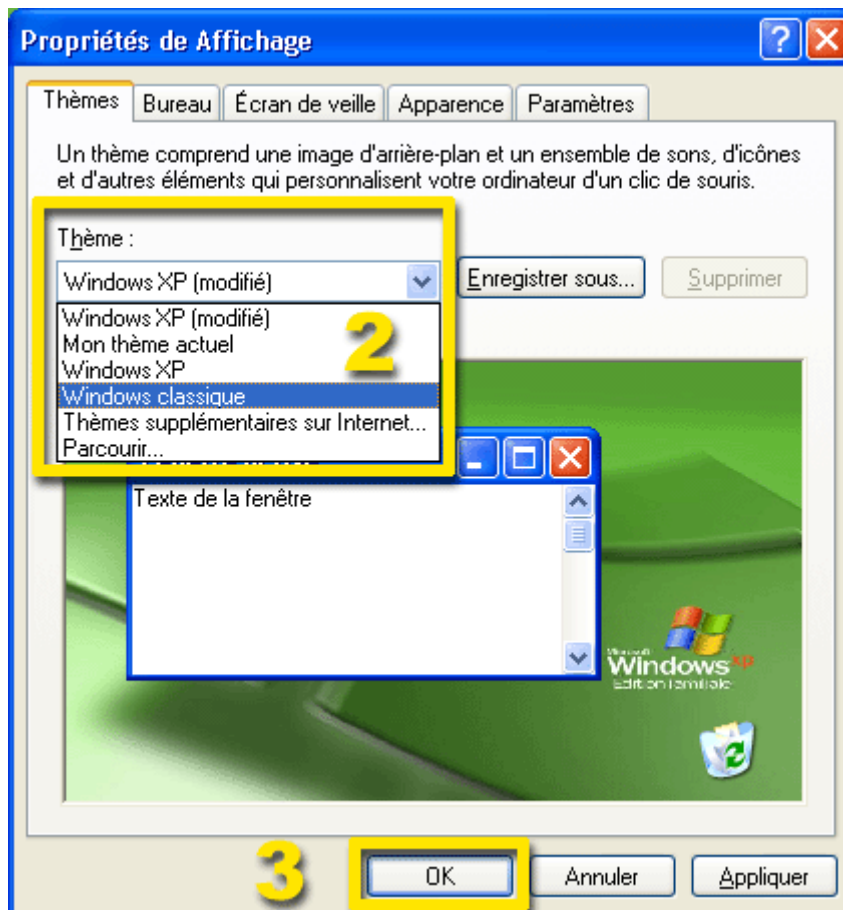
Propriétés de Affichage

Thèmes | Bureau | Écran de veille | Apparence | Paramètres

Un thème comprend une image d'arrière-plan et un ensemble de sons, d'icônes et d'autres éléments qui personnalisent votre ordinateur d'un clic de souris.

Thème :

Windows XP (modifié)

Enregistrer sous... | Supprimer

Windows XP (modifié)
Mon thème actuel
Windows XP
Windows classique
Thèmes supplémentaires sur Internet...
Parcourir...

2

Texte de la fenêtre

Microsoft
Windows xp
Edition familiale

3

OK | Annuler | Appliquer